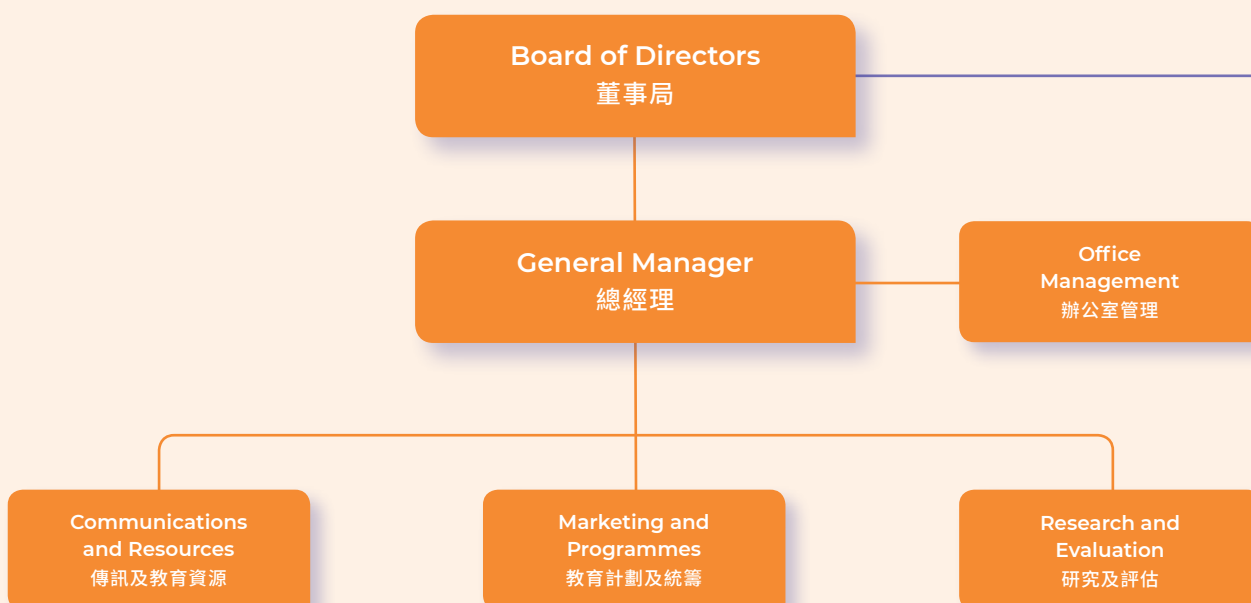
Board of Directors
董事局

General Manager
總經理

Office Management
辦公室管理

Communications and Resources
傳訊及教育資源

Marketing and Programmes
教育計劃及統籌

Research and Evaluation
研究及評估